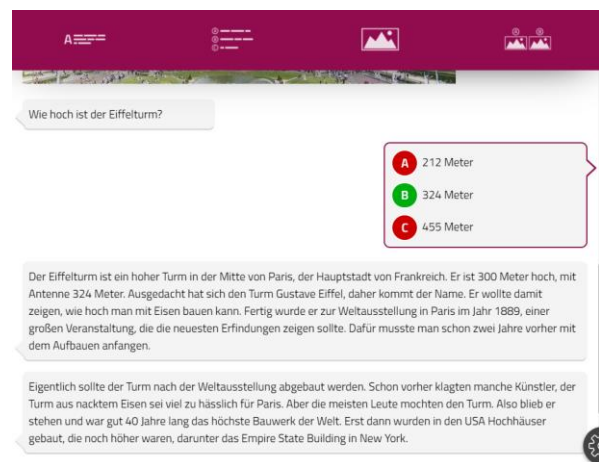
Wie hoch ist der Eiffelturm?

A 212 Meter

B 324 Meter

C 455 Meter

Der Eiffelturm ist ein hoher Turm in der Mitte von Paris, der Hauptstadt von Frankreich. Er ist 300 Meter hoch, mit Antenne 324 Meter. Ausgedacht hat sich den Turm Gustave Eiffel, daher kommt der Name. Er wollte damit zeigen, wie hoch man mit Eisen bauen kann. Fertig wurde er zur Weltausstellung in Paris im Jahr 1889, einer großen Veranstaltung, die die neuesten Erfindungen zeigen sollte. Dafür musste man schon zwei Jahre vorher mit dem Aufbauen anfangen.

Eigentlich sollte der Turm nach der Weltausstellung abgebaut werden. Schon vorher klagten manche Künstler, der Turm aus nacktem Eisen sei viel zu hässlich für Paris. Aber die meisten Leute mochten den Turm. Also blieb er stehen und war gut 40 Jahre lang das höchste Bauwerk der Welt. Erst dann wurden in den USA Hochhäuser gebaut, die noch höher waren, darunter das Empire State Building in New York.